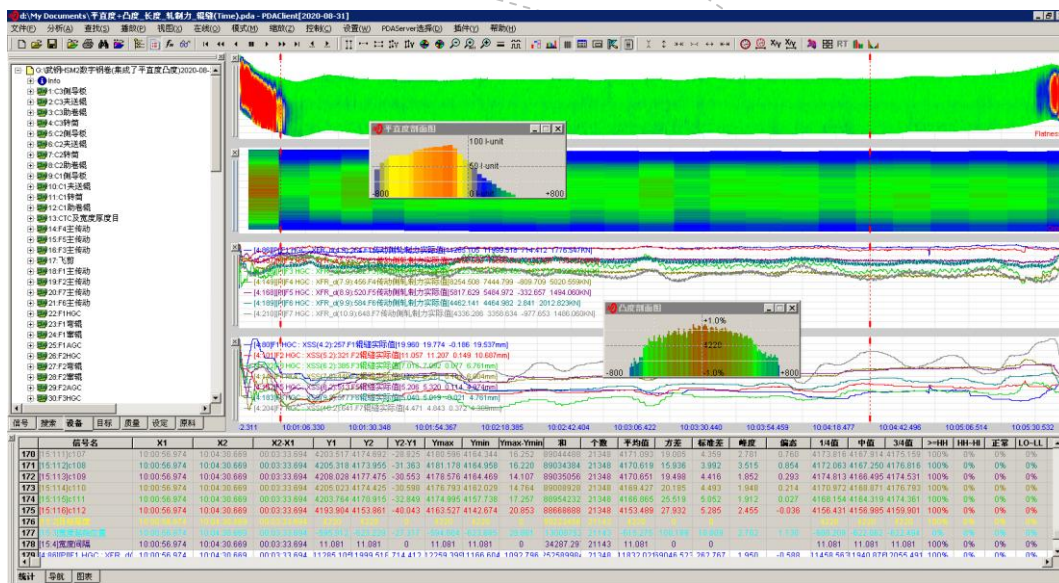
d:\My Documents\平直度+凸度_长度_轧制力_辊缝(Time).pda - PDAClient[2020-08-31]

文件(F) 分析(A) 查找(S) 播放(P) 视图(V) 在线(O) 模式(M) 缩放(Z) 控制(C) 设置(W) PDAServer选择(P) 插件(Y) 帮助(H)

D:\武钢-HSM2数字钢卷(集成了平直度凸度)2020-08-
Info
1:C3侧导板
2:C3夹送辊
3:C3助卷辊
4:C3卷筒
5:C2侧导板
6:C2夹送辊
7:C2卷筒
8:C2助卷辊
9:C1侧导板
10:C1夹送辊
11:C1卷筒
12:C1助卷辊
13:CTC及宽度厚度目
14:F4主传动
15:F5主传动
16:F3主传动
17:飞剪
18:F1主传动
19:F2主传动
20:F7主传动
21:F6主传动
22:F1HGC
23:F1弯辊
24:F1窜辊
25:F1AGC
26:F2HGC
27:F2弯辊
28:F2窜辊
29:F2AGC
30:F3HGC

信号 搜索 设备 目标 质量 设定 原料

平直度剖面图
100 I-unit
50 I-unit
-800
0
+800

Flatness

[4:189]F6 HGC : XFR_d(9.8):584.F6传动侧轧制力实际值[5817.629 5484.972 -332.657 1494.060kN]
[4:149]F4 HGC : XFR_d(7.8):456.F4传动侧轧制力实际值[8254.508 7444.799 -809.709 5020.659kN]
[4:149]F5 HGC : XFR_d(8.8):520.F5传动侧轧制力实际值[4462.141 4464.982 2.841 2012.823kN]
[4:210]F7 HGC : XFR_d(10.9):648.F7传动侧轧制力实际值[4336.288 3358.634 -977.653 1486.060kN]

凸度剖面图
+1.0%
4220
-1.0%
-800
+800

[4:80]F1 HGC : XSS(4.2):257.F1辊缝实际值[19.960 19.774 -0.186 19.537mm]
[4:101]F2 HGC : XSS(5.2):321.F2辊缝实际值[11.057 11.207 0.149 10.607mm]
[4:204]F7 HGC : XSS(10.2):641.F7辊缝实际值[4.471 4.043 0.372 4.308mm]

2:311 10:01:06.330 10:01:30.348 10:01:54.367 10:02:18.385 10:02:42.404 10:03:06.422 10:03:30.440 10:03:54.459 10:04:18.477 10:04:42.496 10:05:06.514 10:05:30.532

| | 信号名 | X1 | X2 | X2-X1 | Y1 | Y2 | Y2-Y1 | Ymax | Ymin | Ymax-Ymin | 和 | 个数 | 平均值 | 方差 | 标准差 | 峰度 | 偏态 | 1/4值 | 中值 | 3/4值 | >=HH | HH-HI | 正常 | LO-LL |
|---|---|---|---|---|---|---|---|---|---|---|---|---|---|---|---|---|---|---|---|---|---|---|---|---|
| 170 | 15:111]c107 | 10:00:56.974 | 10:04:30.669 | 00:03:33.694 | 4203.517 | 4174.692 | -28.825 | 4180.596 | 4164.344 | 16.252 | 89044488 | 21348 | 4171.093 | 19.005 | 4.359 | 2.781 | 0.760 | 4173.816 | 4167.914 | 4175.159 | 100% | 0% | 0% | 0% |
| 171 | 15:112]c108 | 10:00:56.974 | 10:04:30.669 | 00:03:33.694 | 4205.318 | 4173.955 | -31.363 | 4181.170 | 4164.958 | 16.220 | 89034384 | 21348 | 4170.619 | 15.936 | 3.992 | 3.515 | 0.854 | 4172.063 | 4167.250 | 4176.816 | 100% | 0% | 0% | 0% |
| 172 | 15:113]c109 | 10:00:56.974 | 10:04:30.669 | 00:03:33.694 | 4208.028 | 4177.475 | -30.553 | 4178.576 | 4164.469 | 14.107 | 89035056 | 21348 | 4170.651 | 19.498 | 4.416 | 1.852 | 0.293 | 4174.813 | 4166.495 | 4174.531 | 100% | 0% | 0% | 0% |
| 173 | 15:114]c110 | 10:00:56.974 | 10:04:30.669 | 00:03:33.694 | 4205.023 | 4174.425 | -30.598 | 4176.793 | 4162.029 | 14.764 | 89008928 | 21348 | 4169.427 | 20.185 | 4.493 | 1.948 | 0.214 | 4170.872 | 4166.871 | 4176.793 | 100% | 0% | 0% | 0% |
| 174 | 15:115]c111 | 10:00:56.974 | 10:04:30.669 | 00:03:33.694 | 4203.760 | 4170.915 | -32.849 | 4174.995 | 4157.738 | 17.257 | 88954232 | 21348 | 4166.865 | 25.519 | 5.052 | 1.912 | 0.027 | 4168.154 | 4164.319 | 4174.361 | 100% | 0% | 0% | 0% |
| 175 | 15:116]c112 | 10:00:56.974 | 10:04:30.669 | 00:03:33.694 | 4193.904 | 4153.861 | -40.043 | 4163.527 | 4142.674 | 20.853 | 88868888 | 21348 | 4153.489 | 27.932 | 5.285 | 2.455 | -0.036 | 4156.431 | 4156.985 | 4159.901 | 100% | 0% | 0% | 0% |
| 176 | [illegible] | 10:00:56.974 | 10:04:30.669 | 00:03:33.694 | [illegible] | | | | | | | | | | | | | | | | | | | |
| 177 | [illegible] | 10:00:56.974 | 10:04:30.669 | 00:03:33.694 | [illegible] | | | | | | | | | | | | | | | | | | | |
| 178 | 15:4]宽度间隔 | 10:00:56.974 | 10:04:30.669 | 00:03:33.694 | 11.081 | 11.081 | 0 | | | | 34287.29 | 21143 | 11.081 | 0 | 0 | | | 11.081 | 11.081 | 11.081 | 100% | 0% | 0% | 0% |
| 179 | [4:88]F1 HGC : XFR_d( | 10:00:56.974 | 10:04:30.669 | 00:03:33.694 | 11285.10 | 11999.516 | 714.412 | 12259.399 | 11166.604 | 1092.796 | 252589984 | 21348 | 11832.02 | 59046.52 | 242.767 | 1.950 | -0.588 | 11458.56 | 11940.87 | 12055.491 | 100% | 0% | 0% | 0% |

线计 导航 图表